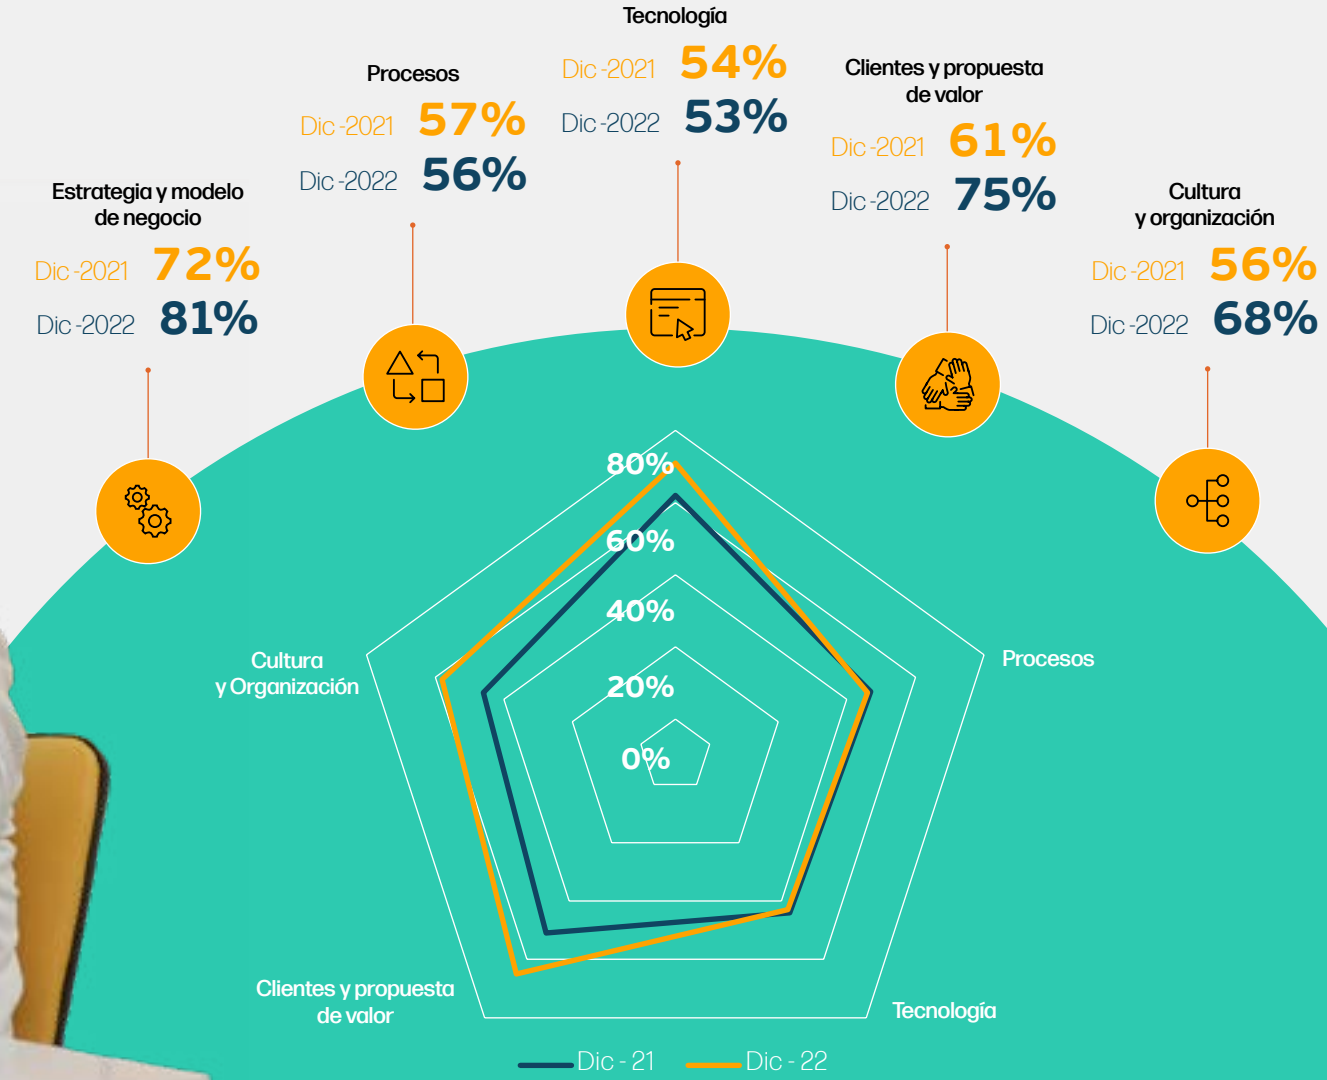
Tecnología
Dic -2021 54%
Dic -2022 53%

Procesos
Dic -2021 57%
Dic -2022 56%

Clientes y propuesta de valor
Dic -2021 61%
Dic -2022 75%

Estrategia y modelo de negocio
Dic -2021 72%
Dic -2022 81%

Cultura y organización
Dic -2021 56%
Dic -2022 68%

80%
60%
40%
20%
0%

Cultura y Organización

Procesos

Clientes y propuesta de valor

Tecnología

Dic - 21 Dic - 22